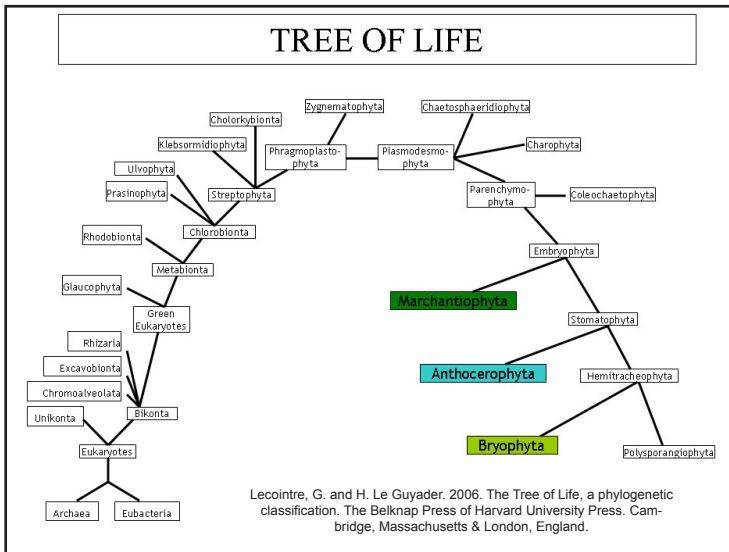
TREE OF LIFE

Zygnematophyta
Chaetosphaeridiophyta
Cholorkybionta
Klebsormidiophyta
Phragmoplastophyta
Plasmodesmophyta
Charophyta
Ulvophyta
Prasinophyta
Streptophyta
Parenchymophyta
Coleochaetophyta
Rhodobionta
Chlorobionta
Embryophyta
Metabionta
Glaucophyta
Marchantiophyta
Green Eukaryotes
Stomatophyta
Rhizaria
Excavobionta
Anthocerophyta
Hemitracheophyta
Chromoalveolata
Unikonta
Bikonta
Bryophyta
Eukaryotes
Polysporangiophyta
Archaea
Eubacteria

Lecointre, G. and H. Le Guyader. 2006. The Tree of Life, a phylogenetic classification. The Belknap Press of Harvard University Press. Cambridge, Massachusetts & London, England.